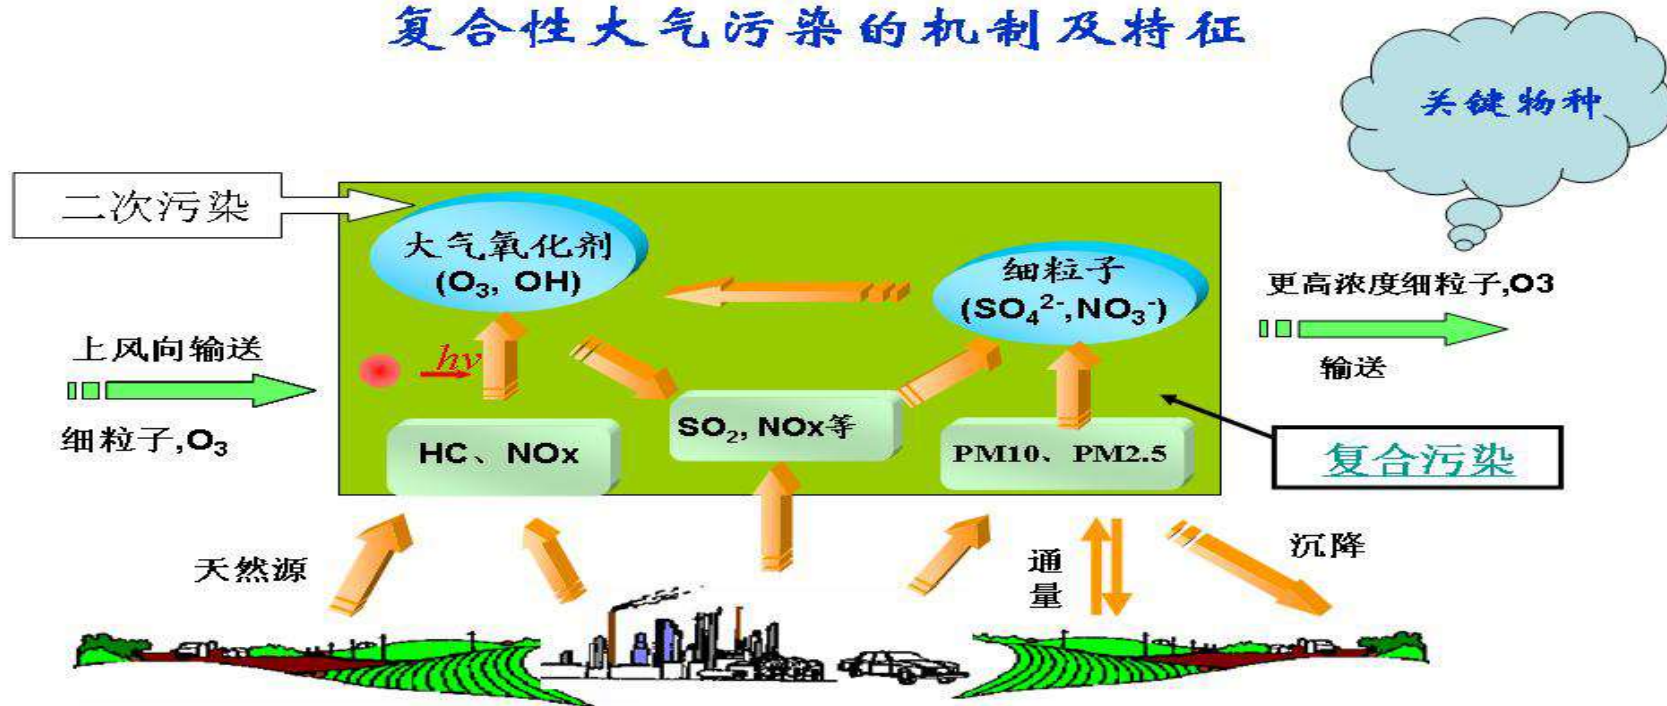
复合性大气污染的机制及特征

关键物种

二次污染

大气氧化剂
($O_3$, OH)

细粒子
($SO_4^{2-}$,$NO_3^-$)

更高浓度细粒子,O3

输送

上风向输送

细粒子,$O_3$

$h\nu$

HC、NOx

$SO_2$, NOx等

PM10、PM2.5

复合污染

天然源

通量

沉降